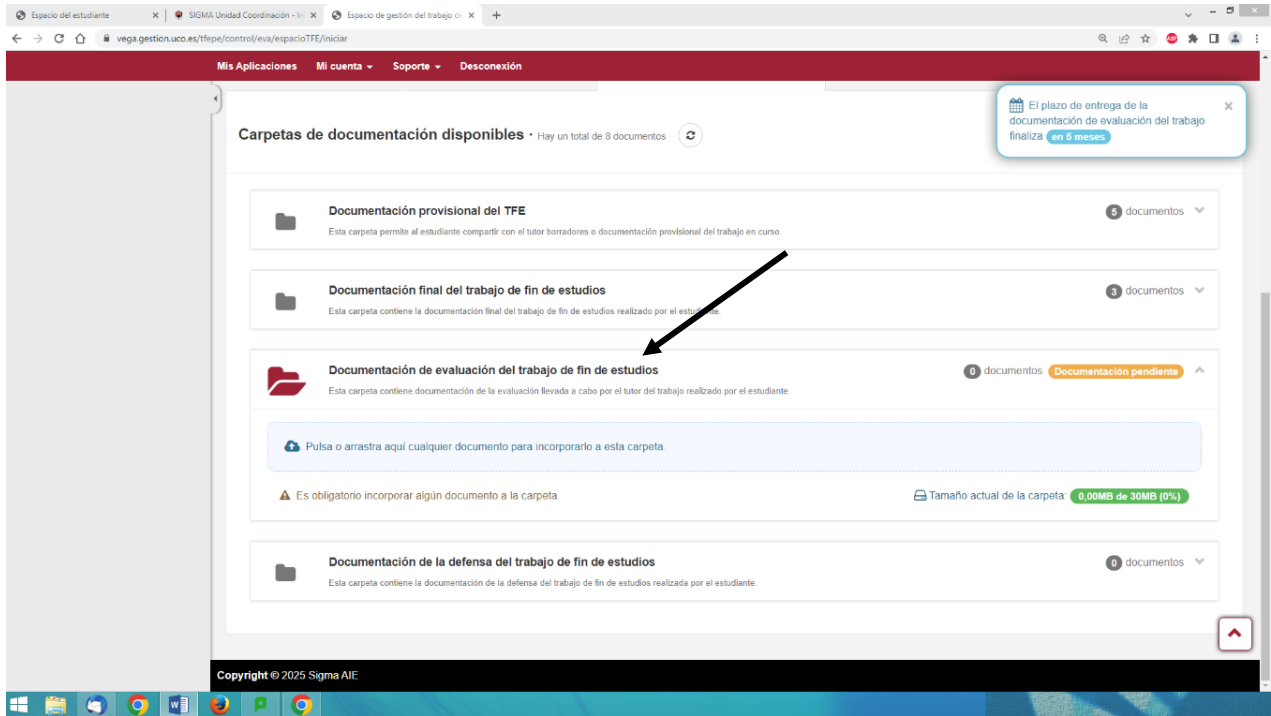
Espacio del estudiante
SIGMA Unidad Coordinación - In
Espacio de gestión del trabajo de
vega.gestion.uco.es/tfepe/control/eva/espacioTFE/iniciar

Mis Aplicaciones Mi cuenta Soporte Desconexión

Carpetas de documentación disponibles • Hay un total de 8 documentos

El plazo de entrega de la documentación de evaluación del trabajo finaliza en 5 meses

Documentación provisional del TFE
Esta carpeta permite al estudiante compartir con el tutor borradores o documentación provisional del trabajo en curso.
5 documentos

Documentación final del trabajo de fin de estudios
Esta carpeta contiene la documentación final del trabajo de fin de estudios realizado por el estudiante.
3 documentos

Documentación de evaluación del trabajo de fin de estudios
Esta carpeta contiene documentación de la evaluación llevada a cabo por el tutor del trabajo realizado por el estudiante.
0 documentos Documentación pendiente

Pulsa o arrastra aquí cualquier documento para incorporarlo a esta carpeta.

Es obligatorio incorporar algún documento a la carpeta
Tamaño actual de la carpeta: 0,00MB de 30MB (0%)

Documentación de la defensa del trabajo de fin de estudios
Esta carpeta contiene la documentación de la defensa del trabajo de fin de estudios realizada por el estudiante.
0 documentos

Copyright © 2025 Sigma AIE